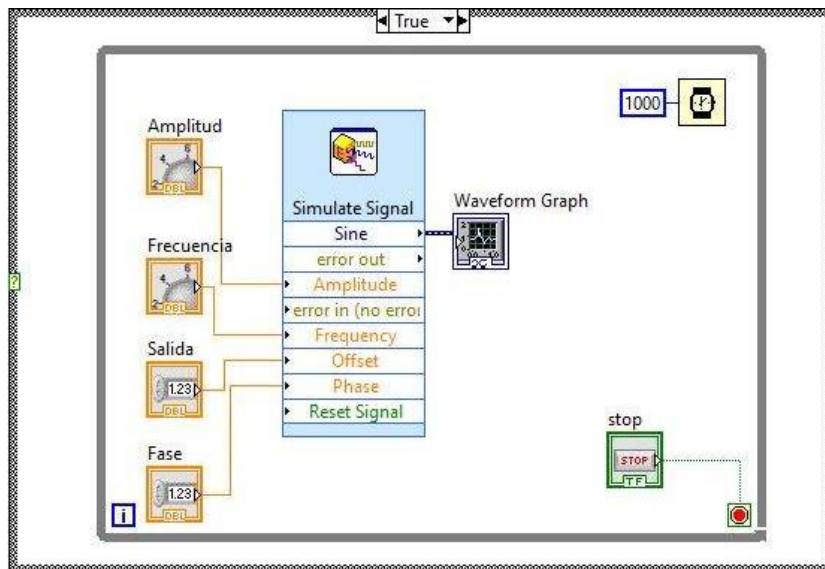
True

1000

Amplitud

DBL

Simulate Signal

Sine

error out

Amplitude

error in (no error

Frequency

Offset

Phase

Reset Signal

Waveform Graph

Frecuencia

DBL

Salida

1.23

DBL

Fase

1.23

DBL

stop

STOP

TF

i

?